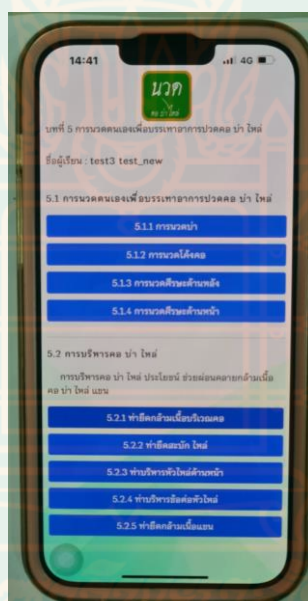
14:41

4G

นวด

บทที่ 5 การนวดตนเองเพื่อบรรเทาอาการปวดคอ บ่า ไหล่

ชื่อผู้เรียน : test3 test_new

5.1 การนวดตนเองเพื่อบรรเทาอาการปวดคอ บ่า ไหล่

5.1.1 การนวดบ่า

5.1.2 การนวดโค้งคอ

5.1.3 การนวดศีรษะด้านหลัง

5.1.4 การนวดศีรษะด้านหน้า

5.2 การบริหารคอ บ่า ไหล่

การบริหารคอ บ่า ไหล่ ประโยชน์ ช่วยผ่อนคลายกล้ามเนื้อคอ บ่า ไหล่ แขน

5.2.1 ท่ายืดกล้ามเนื้อบริเวณคอ

5.2.2 ท่ายืดสะบัก ไหล่

5.2.3 ท่าบริหารหัวไหล่ด้านหน้า

5.2.4 ท่าบริหารข้อต่อหัวไหล่

5.2.5 ท่ายืดกล้ามเนื้อแขน